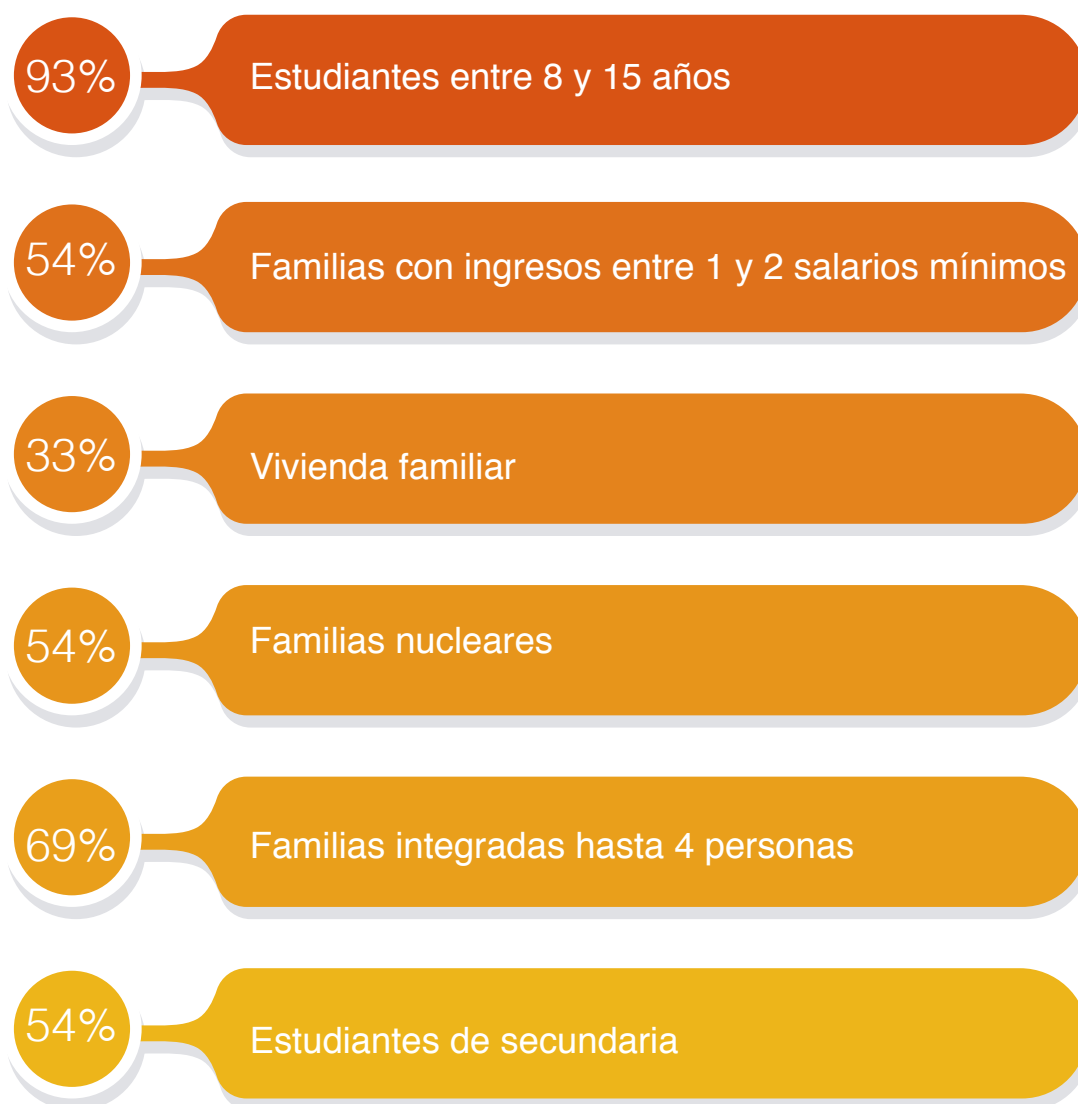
93% Estudiantes entre 8 y 15 años

54% Familias con ingresos entre 1 y 2 salarios mínimos

33% Vivienda familiar

54% Familias nucleares

69% Familias integradas hasta 4 personas

54% Estudiantes de secundaria